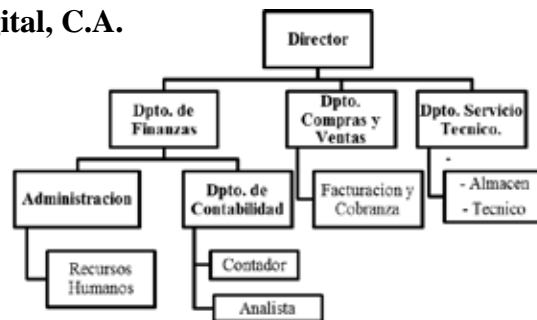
ital, C.A.

Director

Dpto. de Finanzas

Dpto. Compras y Ventas

Dpto. Servicio Tecnico.

Administracion

Dpto. de Contabilidad

Facturacion y Cobranza

- Almacen
- Tecnico

Recursos Humanos

Contador

Analista